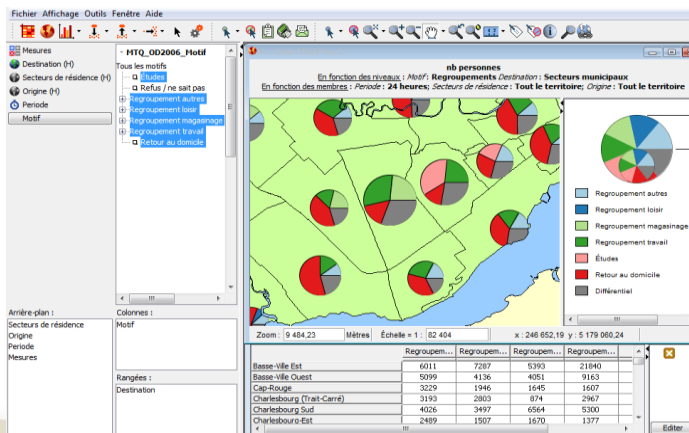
Fichier Affichage Outils Fenêtre Aide

Mesures
Destination (H)
Secteurs de résidence (H)
Origine (H)
Periode
Motif

MTQ_OD2006_Motif
Tous les motifs
Études
Refus / ne sait pas
Regroupement autres
Regroupement loisir
Regroupement magasinage
Regroupement travail
Retour au domicile

Arrière-plan :
Secteurs de résidence
Origine
Periode
Mesures

Colonnes :
Motif

Rangées :
Destination

nb personnes
En fonction des niveaux : Motif: Regroupements Destination : Secteurs municipaux
En fonction des membres : Periode : 24 heures; Secteurs de résidence : Tout le territoire; Origine : Tout le territoire

Regroupement autres
Regroupement loisir
Regroupement magasinage
Regroupement travail
Études
Retour au domicile
Différentiel

Zoom : 9 484,23 Mètres Échelle = 1 : 82 404 x : 246 652,19 y : 5 179 060,24

| | Regroupem... | Regroupem... | Regroupem... | Regroupem... |
|---|---|---|---|---|
| Basse-Ville Est | 6011 | 7287 | 5393 | 21840 |
| Basse-Ville Ouest | 5099 | 4136 | 4051 | 9163 |
| Cap-Rouge | 3229 | 1946 | 1645 | 1607 |
| Charlesbourg (Trait-Carré) | 3193 | 2803 | 874 | 2967 |
| Charlesbourg Sud | 4026 | 3497 | 6564 | 5300 |
| Charlesbourg-Est | 2489 | 1507 | 1670 | 1377 |

Editer